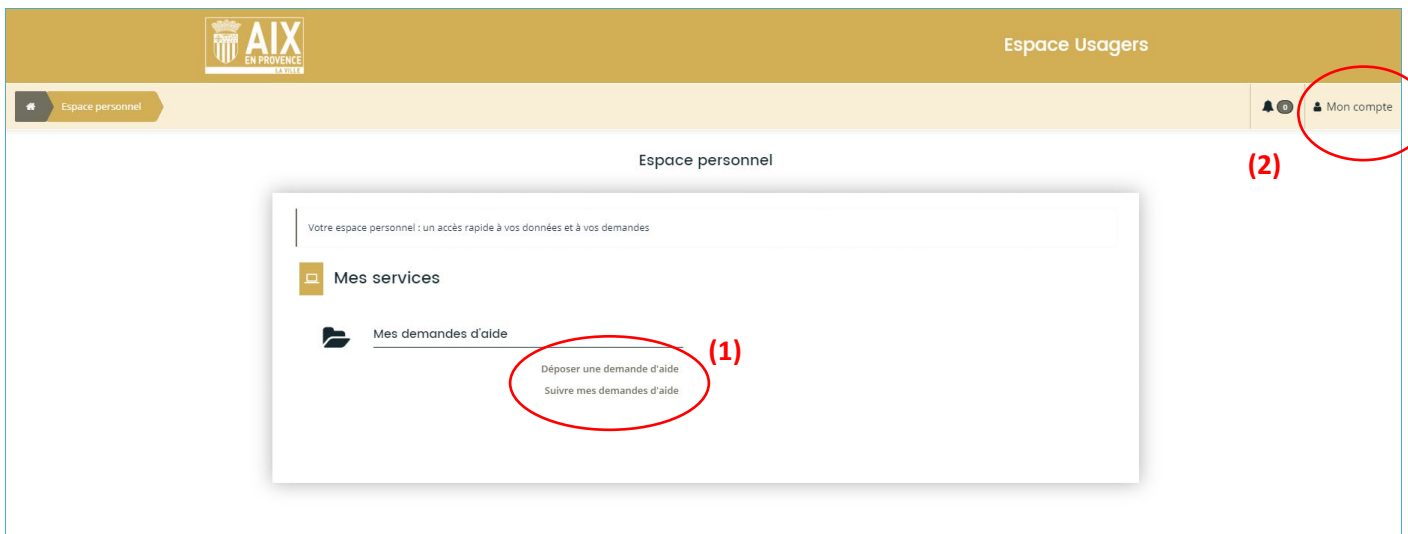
AIX
EN PROVENCE
LA VILLE

Espace Usagers

Espace personnel

0

Mon compte

Espace personnel

(2)

Votre espace personnel : un accès rapide à vos données et à vos demandes

Mes services

Mes demandes d'aide

(1)

Déposer une demande d'aide

Suivre mes demandes d'aide